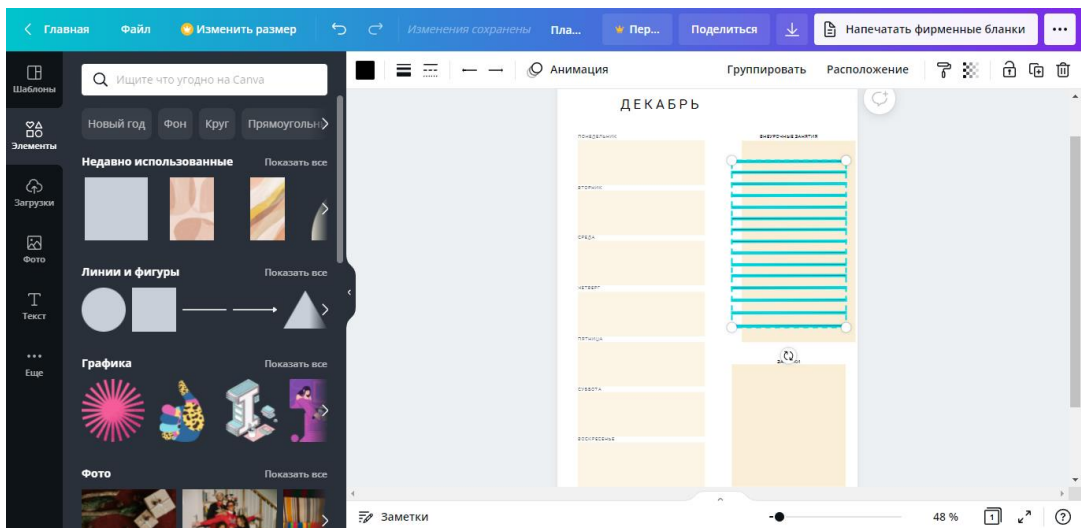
Главная Файл Изменить размер Изменения сохранены Пла... Пер... Поделиться Напечатать фирменные бланки ...

Шаблоны
Элементы
Загрузки
Фото
Текст
Еще

Ищите что угодно на Canva

Новый год Фон Круг Прямоугольн

Недавно использованные Показать все

Линии и фигуры Показать все

Графика Показать все

Фото Показать все

Анимация Группировать Расположение

ДЕКАБРЬ

ПОНЕДЕЛЬНИК
ВНЕУРОЧНЫЕ ЗАНЯТИЯ
ВТОРНИК
СРЕДА
ЧЕТВЕРГ
ПЯТНИЦА
СУББОТА
ВОСКРЕСЕНЬЕ

Заметки 48 %